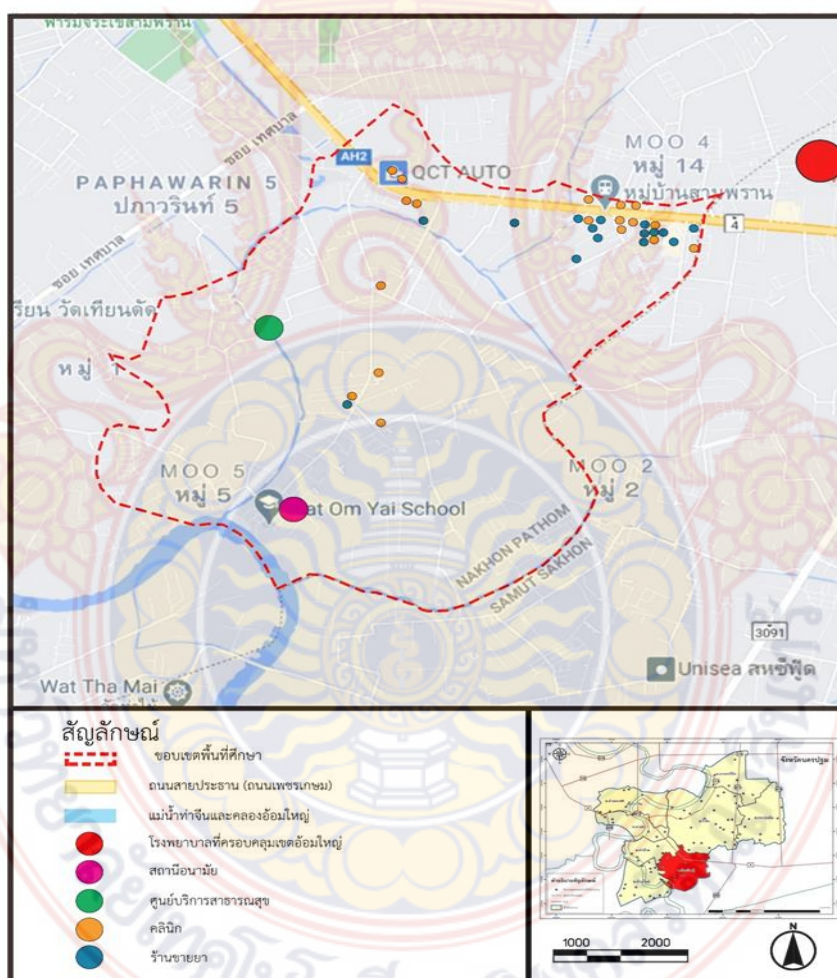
พารมจระเขสามพราน

PAPHAWARIN 5
ปภาวรินท์ 5

ซอย เทศบาล

ซอย เทศบาล

AH2

QCT AUTO

MOO 4
หมู่ 14
หมู่บ้านสามพราน

4

รียน วัดเทียนดัด

หมู่ 1

MOO 5
หมู่ 5

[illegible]at Om Yai School

MOO 2
หมู่ 2

NAKHON PATHOM
SAMUT SAKHON

3091

Unisea สหซีฟูด

Wat Tha Mai

สัญลักษณ์
ขอบเขตพื้นที่ศึกษา
ถนนสายประธาน (ถนนเพชรเกษม)
แม่น้ำท่าจีนและคลองอ้อมใหญ่
โรงพยาบาลที่ครอบคลุมเขตอ้อมใหญ่
สถานีอนามัย
ศูนย์บริการสาธารณสุข
คลินิก
ร้านขายยา

จังหวัดนครปฐม

1000
2000

N